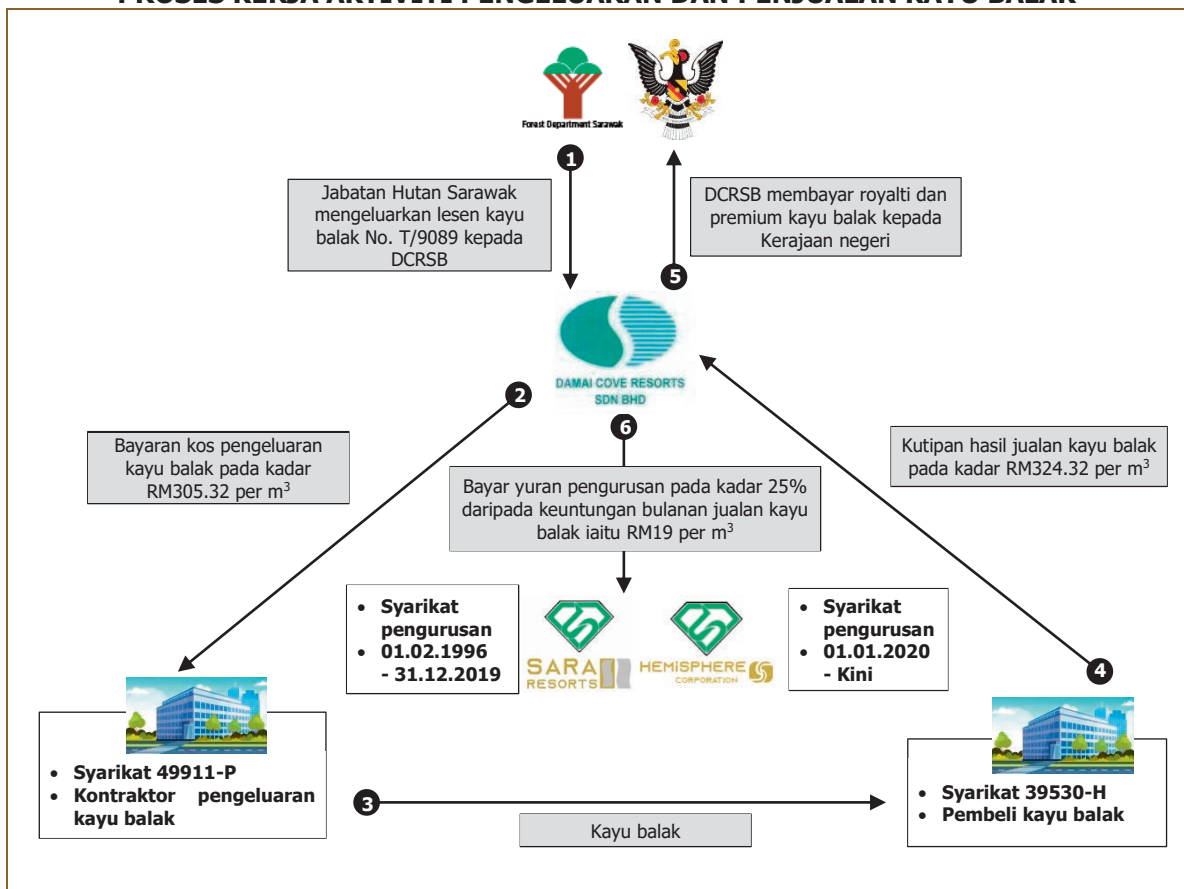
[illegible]

Forest Department Sarawak

1

Jabatan Hutan Sarawak mengeluarkan lesen kayu balak No. T/9089 kepada DCRSB

DCRSB membayar royalti dan premium kayu balak kepada Kerajaan negeri

5

DAMAI COVE RESORTS SDN BHD

2

Bayaran kos pengeluaran kayu balak pada kadar RM305.32 per m$^3$

6

Bayar yuran pengurusan pada kadar 25% daripada keuntungan bulanan jualan kayu balak iaitu RM19 per m$^3$

Kutipan hasil jualan kayu balak pada kadar RM324.32 per m$^3$

- Syarikat pengurusan
- 01.02.1996 - 31.12.2019

SARA RESORTS

HEMISPHERE CORPORATION

- Syarikat pengurusan
- 01.01.2020 - Kini

4

- Syarikat 49911-P
- Kontraktor pengeluaran kayu balak

3

Kayu balak

- Syarikat 39530-H
- Pembeli kayu balak